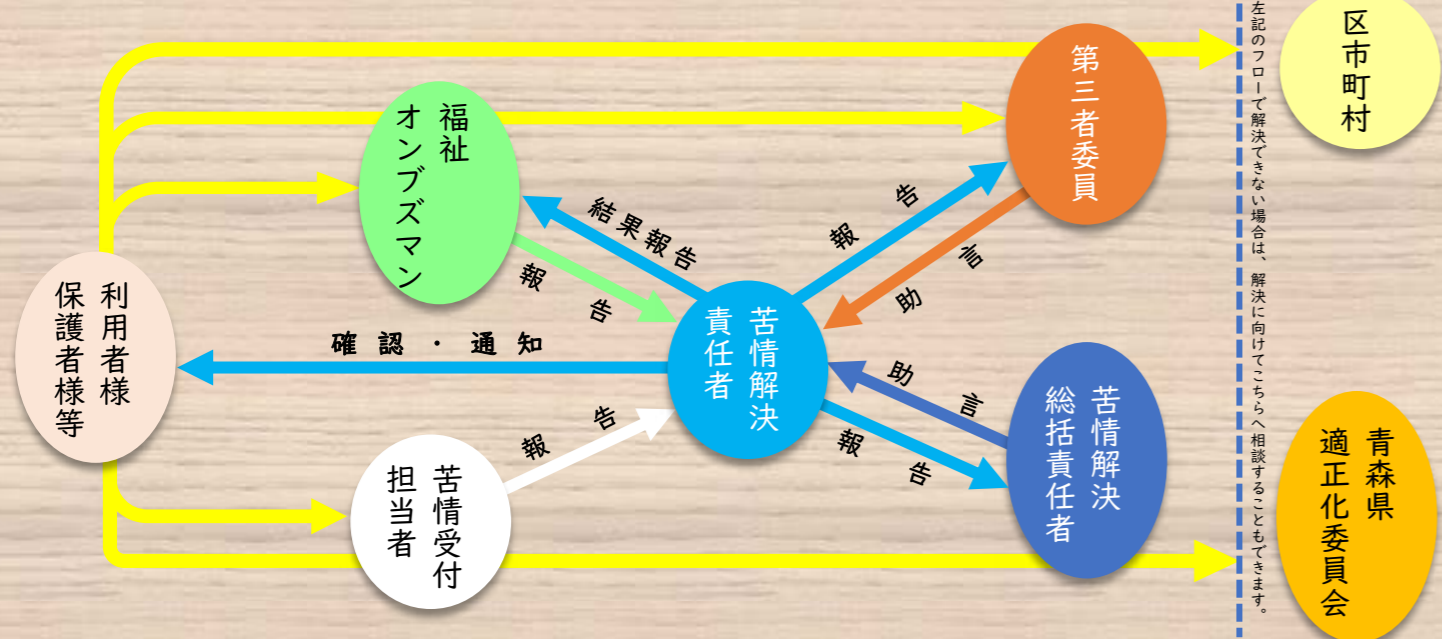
福祉
オンブズマン

第三者委員

区市町村

利用者様
保護者様等

結果報告

報告

報告

助言

確認・通知

苦情解決
責任者

助言

報告

報告

苦情受付
担当者

苦情解決
総括責任者

左記のフローで解決できない場合は、解決に向けてこちらへ相談することもできます。

青森県
適正化委員会